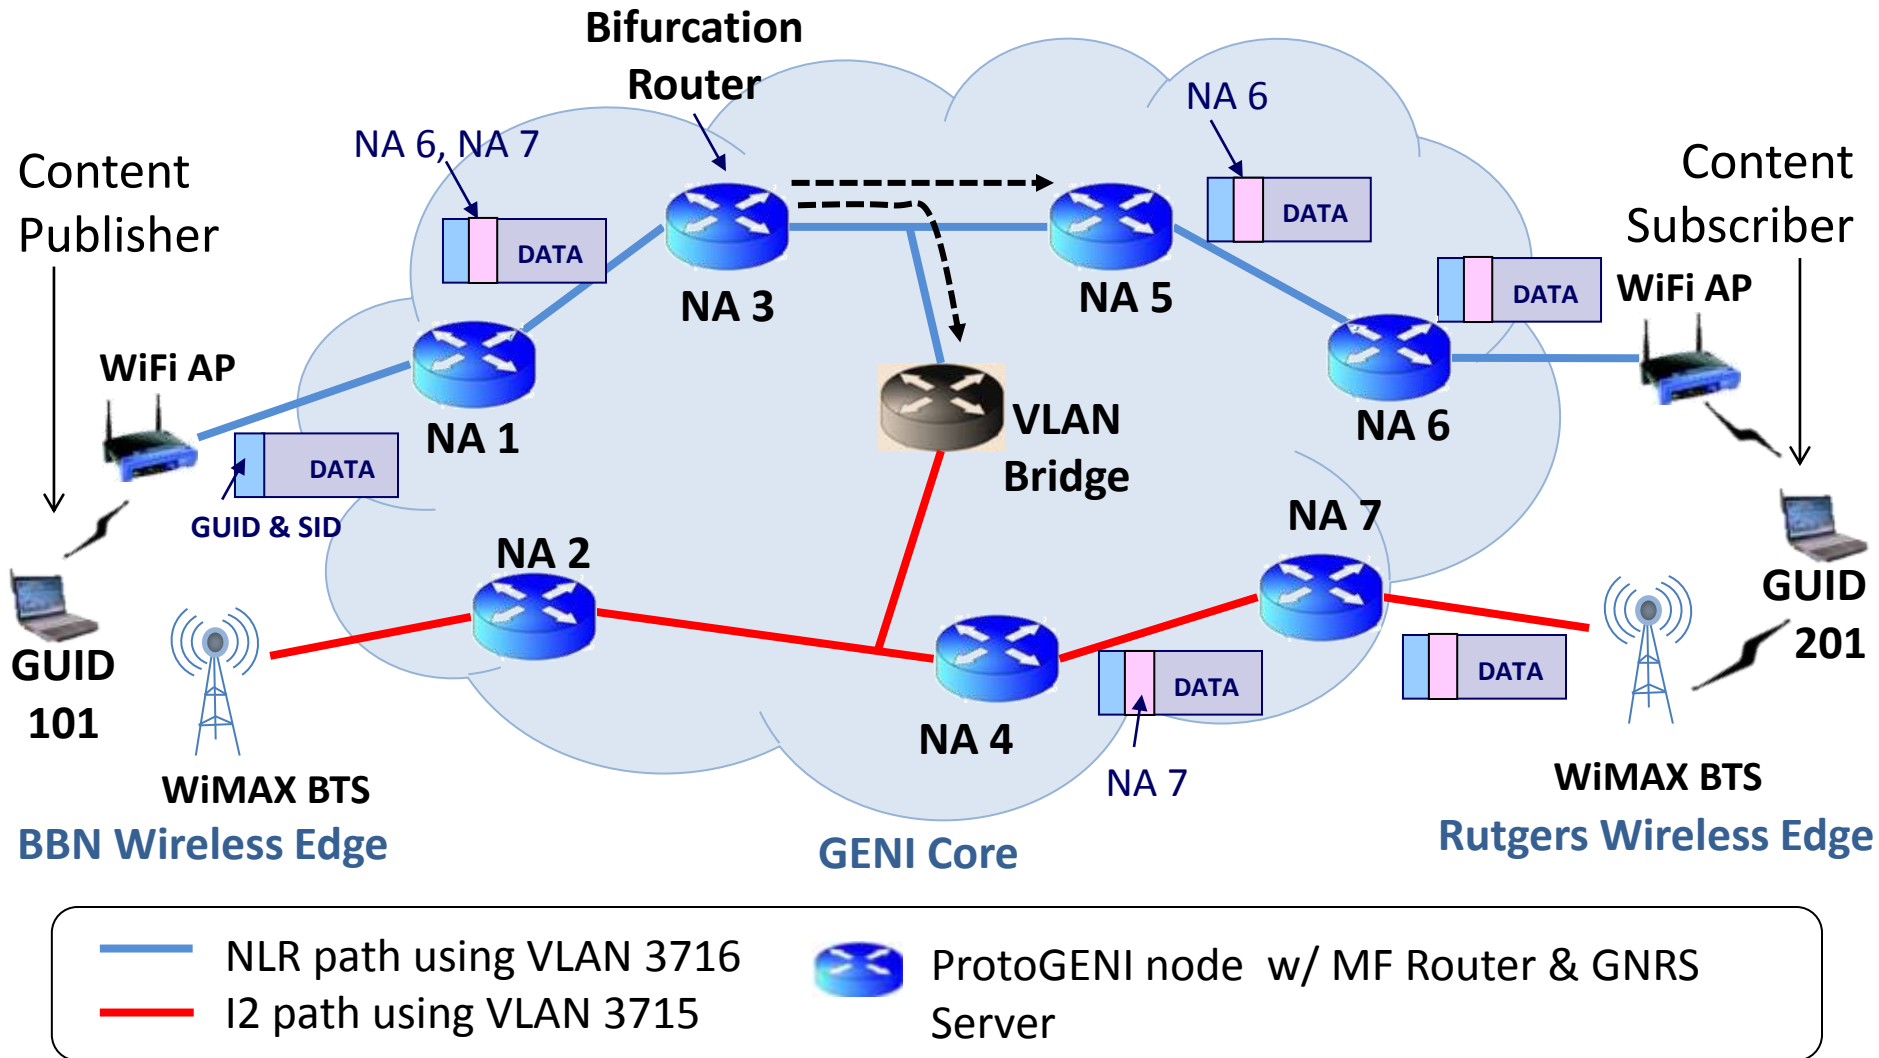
Bifurcation Router

Content Publisher

NA 6, NA 7

DATA

NA 3

NA 6

DATA

Content Subscriber

NA 5

DATA

WiFi AP

WiFi AP

NA 1

VLAN Bridge

NA 6

DATA

GUID & SID

NA 7

NA 2

GUID 201

GUID 101

DATA

DATA

NA 4

NA 7

WiMAX BTS

WiMAX BTS

BBN Wireless Edge

GENI Core

Rutgers Wireless Edge

NLR path using VLAN 3716

I2 path using VLAN 3715

ProtoGENI node w/ MF Router & GNRS Server